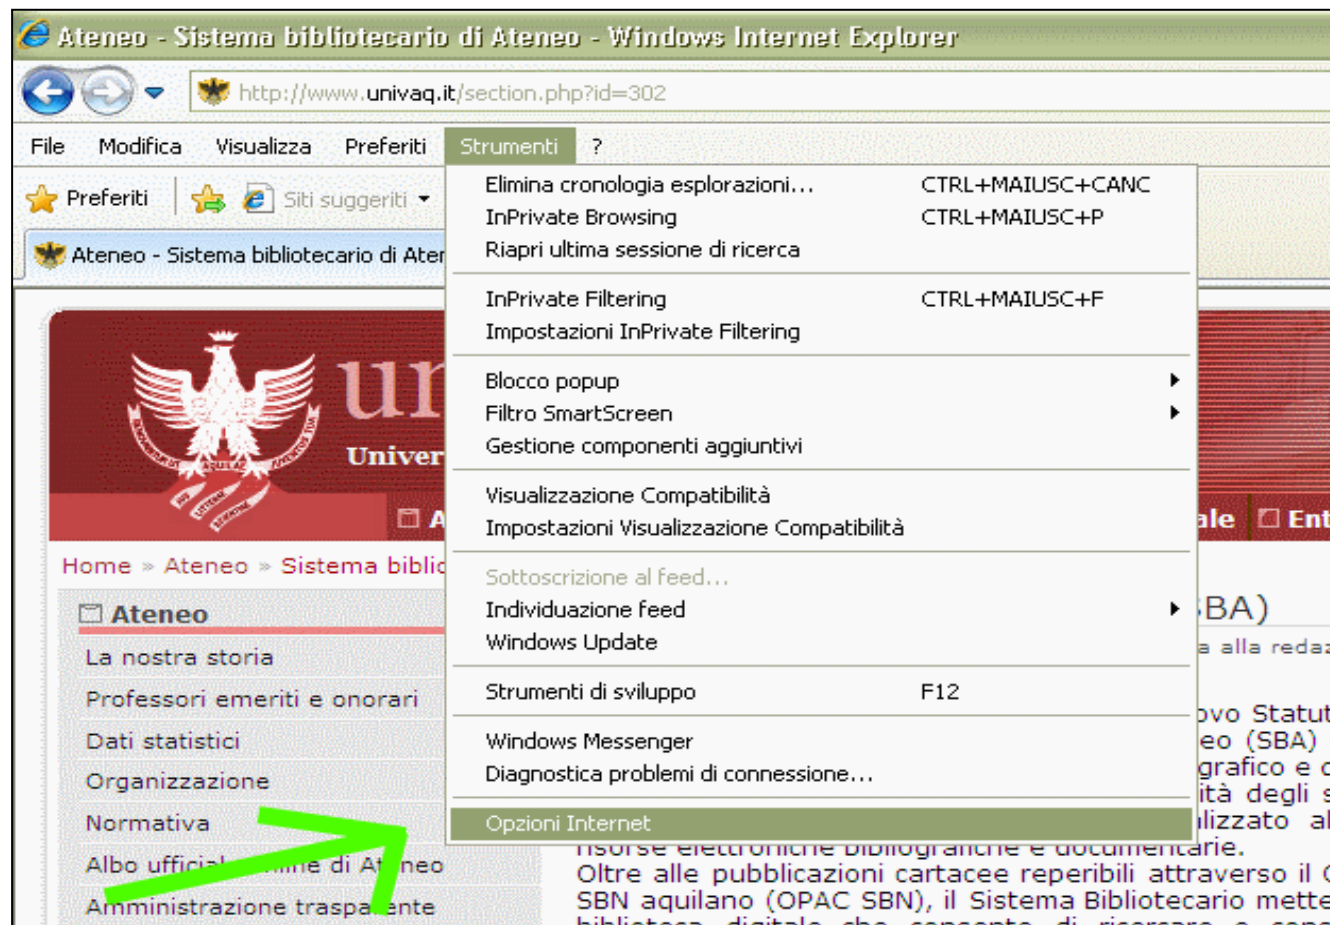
Ateneo - Sistema bibliotecario di Ateneo - Windows Internet Explorer

http://www.univaq.it/section.php?id=302

File Modifica Visualizza Preferiti Strumenti ?

Preferiti Siti suggeriti

Ateneo - Sistema bibliotecario di Ater

| Elimina cronologia esplorazioni... | CTRL+MAIUSC+CANC |
|---|---|
| InPrivate Browsing | CTRL+MAIUSC+P |
| Riapri ultima sessione di ricerca | |
| InPrivate Filtering | CTRL+MAIUSC+F |
| Impostazioni InPrivate Filtering | |
| Blocco popup | |
| Filtro SmartScreen | |
| Gestione componenti aggiuntivi | |
| Visualizzazione Compatibilità | |
| Impostazioni Visualizzazione Compatibilità | |
| Sottoscrizione al feed... | |
| Individuazione feed | |
| Windows Update | |
| Strumenti di sviluppo | F12 |
| Windows Messenger | |
| Diagnostica problemi di connessione... | |
| Opzioni Internet | |

un
Univer

A ale Ent

Home » Ateneo » Sistema biblic

Ateneo
La nostra storia
Professori emeriti e onorari
Dati statistici
Organizzazione
Normativa
Albo ufficia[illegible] ne di At neo
Amministrazione traspa ente

BA)
a alla reda
ovo Statut
eo (SBA)
grafico e
ità degli
lizzato al
risorse elettroniche bibliografiche e documentarie.
Oltre alle pubblicazioni cartacee reperibili attraverso il
SBN aquilano (OPAC SBN), il Sistema Bibliotecario mette
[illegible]